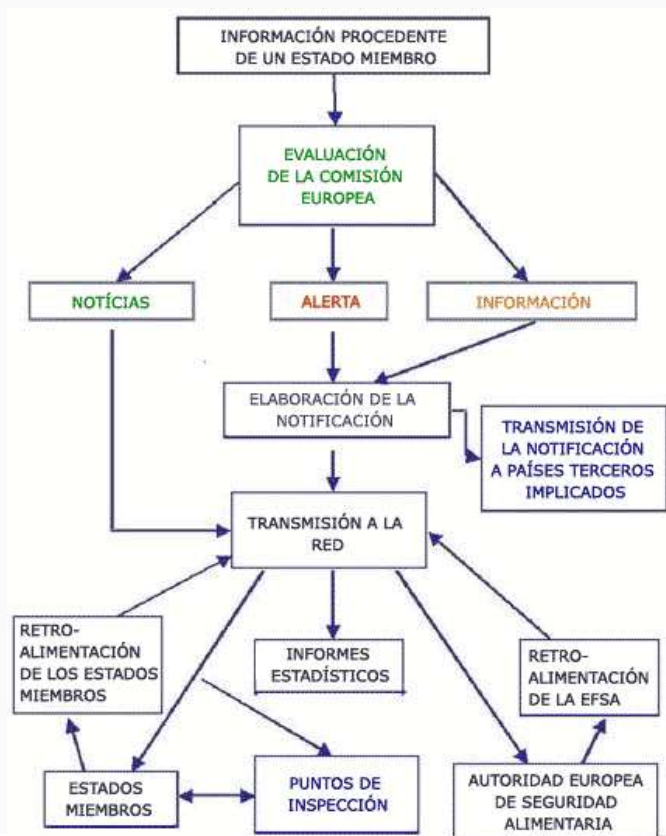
INFORMACIÓN PROCEDENTE DE UN ESTADO MIEMBRO

EVALUACIÓN DE LA COMISIÓN EUROPEA

NOTÍCIAS

ALERTA

INFORMACIÓN

ELABORACIÓN DE LA NOTIFICACIÓN

TRANSMISIÓN DE LA NOTIFICACIÓN A PAÍSES TERCEROS IMPLICADOS

TRANSMISIÓN A LA RED

RETRO-ALIMENTACIÓN DE LOS ESTADOS MIEMBROS

INFORMES ESTADÍSTICOS

RETRO-ALIMENTACIÓN DE LA EFSA

ESTADOS MIEMBROS

PUNTOS DE INSPECCIÓN

AUTORIDAD EUROPEA DE SEGURIDAD ALIMENTARIA